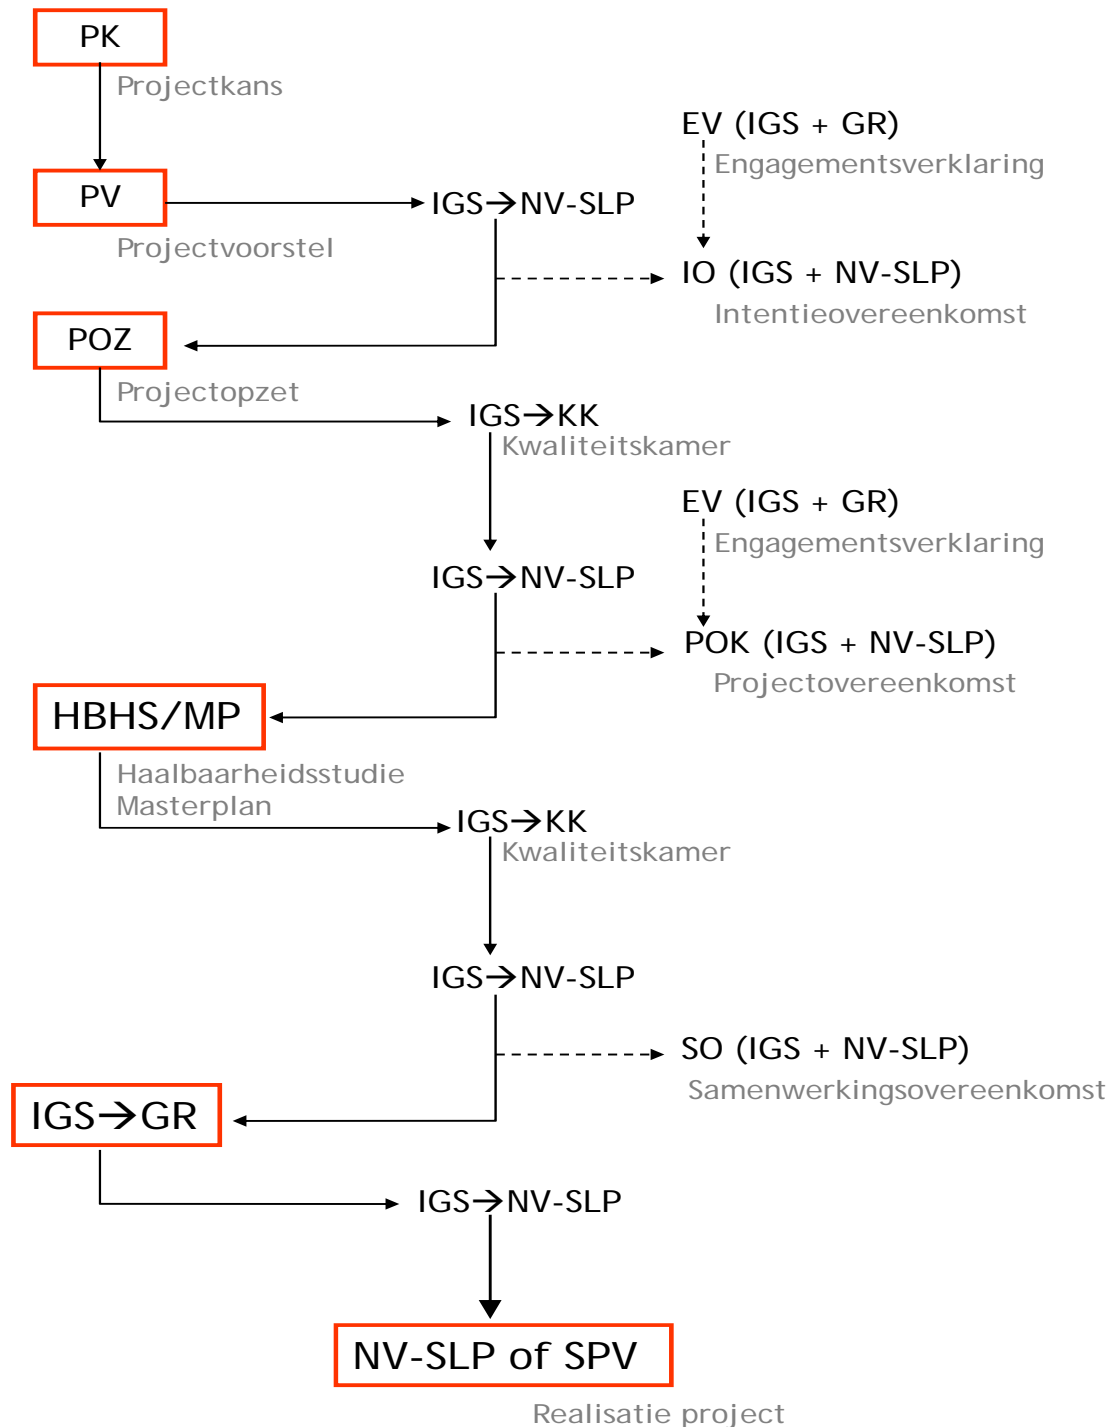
PK
Projectkans

EV (IGS + GR)
Engagementsverklaring

PV
IGS→NV-SLP
Projectvoorstel

IO (IGS + NV-SLP)
Intentieovereenkomst

POZ
Projectopzet
IGS→KK
Kwaliteitskamer

EV (IGS + GR)
Engagementsverklaring

IGS→NV-SLP

POK (IGS + NV-SLP)
Projectovereenkomst

HBHS/MP
Haalbaarheidsstudie
Masterplan
IGS→KK
Kwaliteitskamer

IGS→NV-SLP

SO (IGS + NV-SLP)
Samenwerkingsovereenkomst

IGS→GR

IGS→NV-SLP

NV-SLP of SPV

Realisatie project